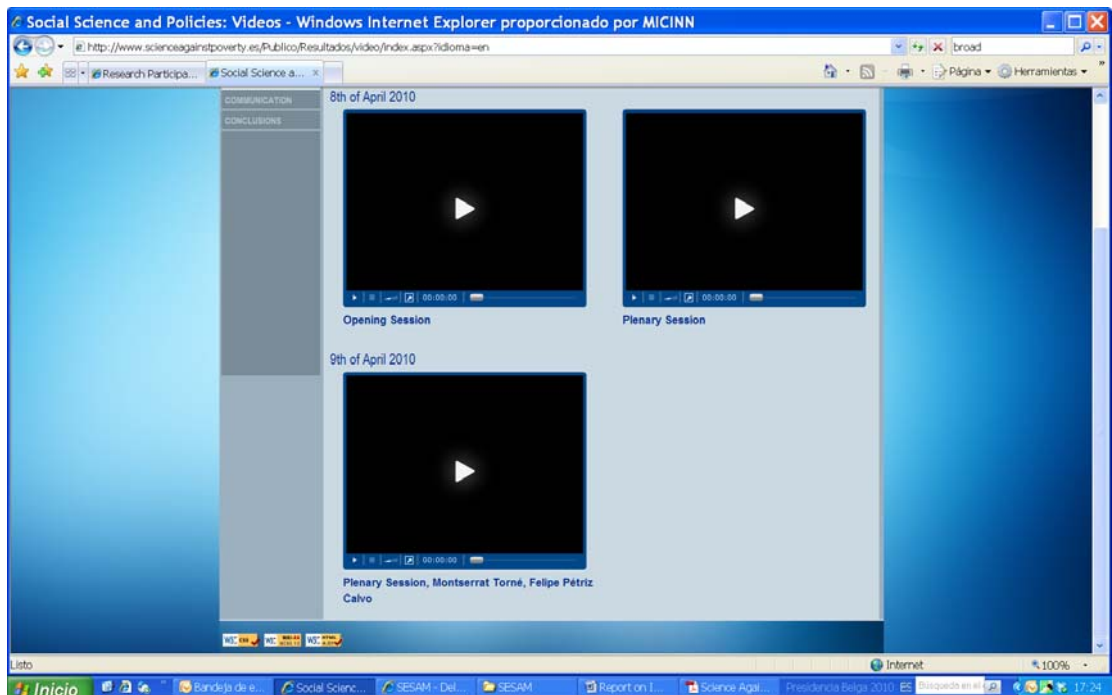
Social Science and Policies: Videos - Windows Internet Explorer proporcionado por MICINN

http://www.scienceagainstpoverty.es/Publico/Resultados/video/Index.aspx?idioma=en

broad

Research Participa... Social Science a...

Página Herramientas

COMMUNICATION
CONCLUSIONS

8th of April 2010

00:00:00

Opening Session

00:00:00

Plenary Session

9th of April 2010

00:00:00

Plenary Session, Montserrat Torné, Felipe Pétriz Calvo

Listo

Internet

100%

Inicio

Bandeja de e...

Social Scienc...

SESAM - Del...

SESAM

Report on I...

Science Agai...

Presidencia Belga 2010

ES

Búsqueda en el

17:24